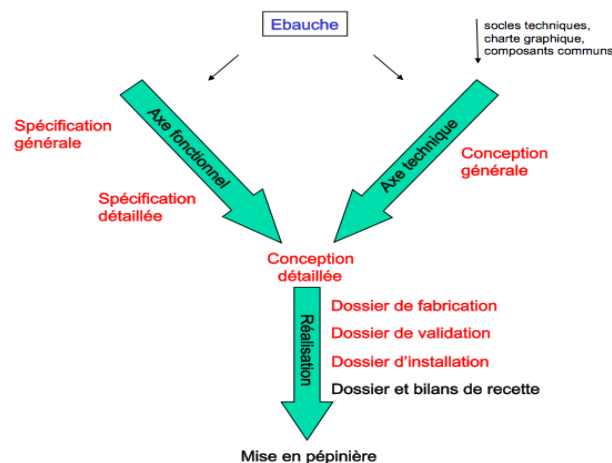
Ebauche

socles techniques, charte graphique, composants communs

Spécification générale

Axe fonctionnel

Spécification détaillée

Axe technique

Conception générale

Conception détaillée

Réalisation

Dossier de fabrication

Dossier de validation

Dossier d'installation

Dossier et bilans de recette

Mise en pépinière